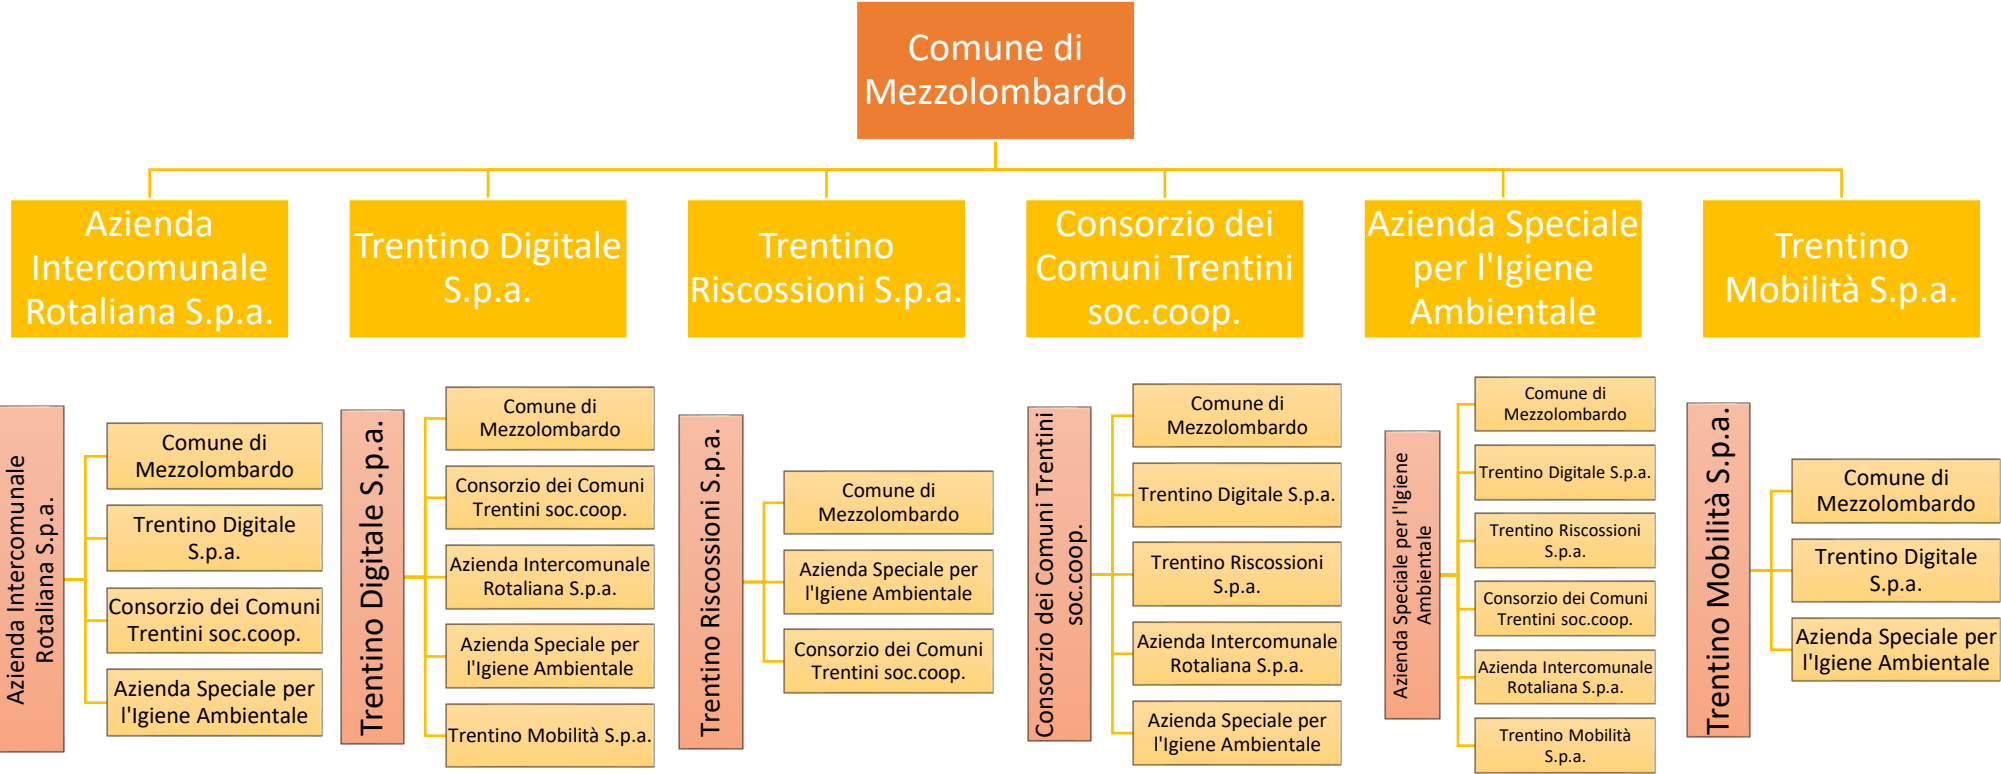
Comune di Mezzolombardo

Azienda Intercomunale Rotaliana S.p.a.

Trentino Digitale S.p.a.

Trentino Riscossioni S.p.a.

Consorzio dei Comuni Trentini soc.coop.

Azienda Speciale per l'Igiene Ambientale

Trentino Mobilità S.p.a.

Azienda Intercomunale Rotaliana S.p.a.

Comune di Mezzolombardo

Trentino Digitale S.p.a.

Consorzio dei Comuni Trentini soc.coop.

Azienda Speciale per l'Igiene Ambientale

Trentino Digitale S.p.a.

Comune di Mezzolombardo

Consorzio dei Comuni Trentini soc.coop.

Azienda Intercomunale Rotaliana S.p.a.

Azienda Speciale per l'Igiene Ambientale

Trentino Mobilità S.p.a.

Trentino Riscossioni S.p.a.

Comune di Mezzolombardo

Azienda Speciale per l'Igiene Ambientale

Consorzio dei Comuni Trentini soc.coop.

Consorzio dei Comuni Trentini soc.coop.

Comune di Mezzolombardo

Trentino Digitale S.p.a.

Trentino Riscossioni S.p.a.

Azienda Intercomunale Rotaliana S.p.a.

Azienda Speciale per l'Igiene Ambientale

Azienda Speciale per l'Igiene Ambientale

Comune di Mezzolombardo

Trentino Digitale S.p.a.

Trentino Riscossioni S.p.a.

Consorzio dei Comuni Trentini soc.coop.

Azienda Intercomunale Rotaliana S.p.a.

Trentino Mobilità S.p.a.

Trentino Mobilità S.p.a.

Comune di Mezzolombardo

Trentino Digitale S.p.a.

Azienda Speciale per l'Igiene Ambientale